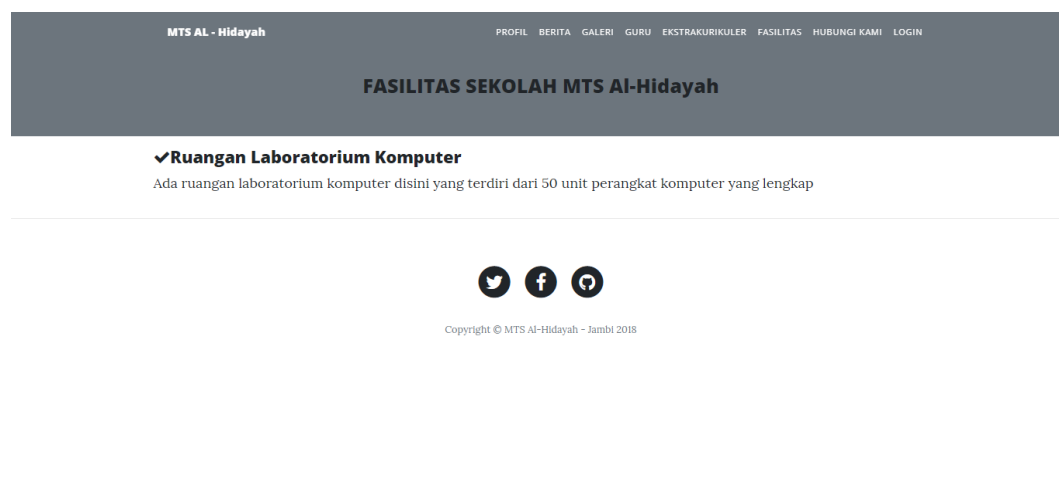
MTS AL - Hidayah

PROFIL BERITA GALERI GURU EKSTRAKURIKULER FASILITAS HUBUNGI KAMI LOGIN

FASILITAS SEKOLAH MTS Al-Hidayah

✔Ruangan Laboratorium Komputer

Ada ruangan laboratorium komputer disini yang terdiri dari 50 unit perangkat komputer yang lengkap

Copyright © MTS Al-Hidayah - Jambi 2018